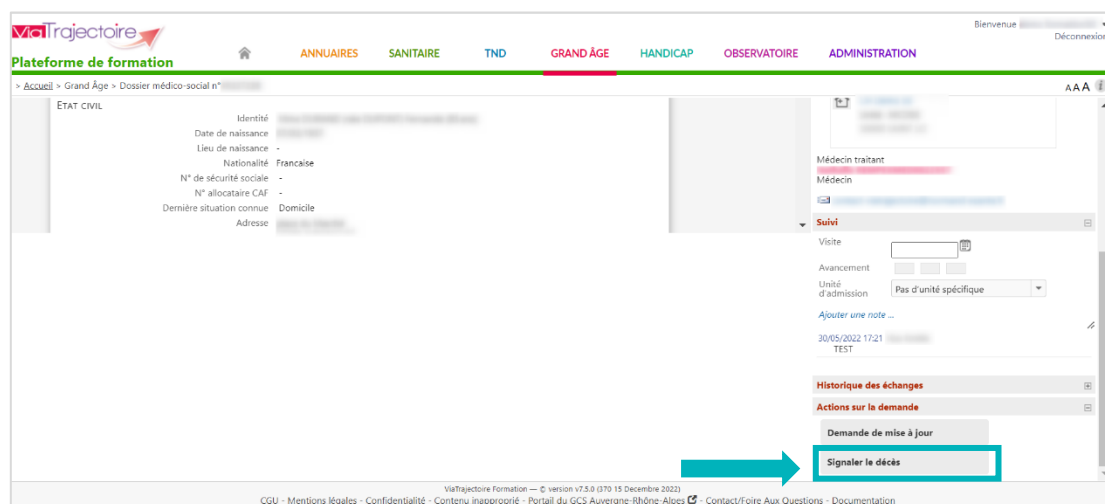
viaTrajectoire
Plateforme de formation

ANNUAIRES SANITAIRE TND GRAND ÂGE HANDICAP OBSERVATOIRE ADMINISTRATION

Bienvenue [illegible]
Déconnexion

> Accueil > Grand Âge > Dossier médico-social n° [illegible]

AAA

ETAT CIVIL
Identité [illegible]
Date de naissance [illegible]
Lieu de naissance -
Nationalité Francaise
N° de sécurité sociale -
N° allocataire CAF -
Dernière situation connue Domicile
Adresse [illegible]

Médecin traitant
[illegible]
Médecin
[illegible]

Suivi
Visite
Avancement
Unité d'admission Pas d'unité spécifique
Ajouter une note ...
30/05/2022 17:21 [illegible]
TEST

Historique des échanges
Actions sur la demande
Demande de mise à jour
Signaler le décès

ViaTrajectoire Formation — © version v7.5.0 (370 15 Decembre 2022)
CGU - Mentions légales - Confidentialité - Contenu inapproprié - Portail du GCS Auvergne-Rhône-Alpes - Contact/Foire Aux Questions - Documentation